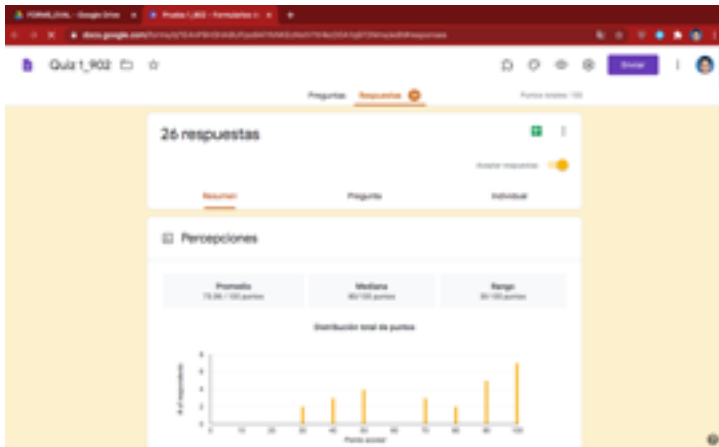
FORMS_EVAL - Google Drive
Prueba 1_902 - Formularios
docs.google.com/forms/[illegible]

Quiz 1_902

Enviar

Preguntas Respuestas 26
Puntos totales: 100

26 respuestas

Aceptar respuestas

Resumen
Pregunta
Individual

Percepciones

Promedio
73,08 / 100 puntos

Mediana
80/100 puntos

Rango
30/100 puntos

Distribución total de puntos

# of respondientes

8
6
4
2
0

0 10 20 30 40 50 60 70 80 90 100
Puntos anotados